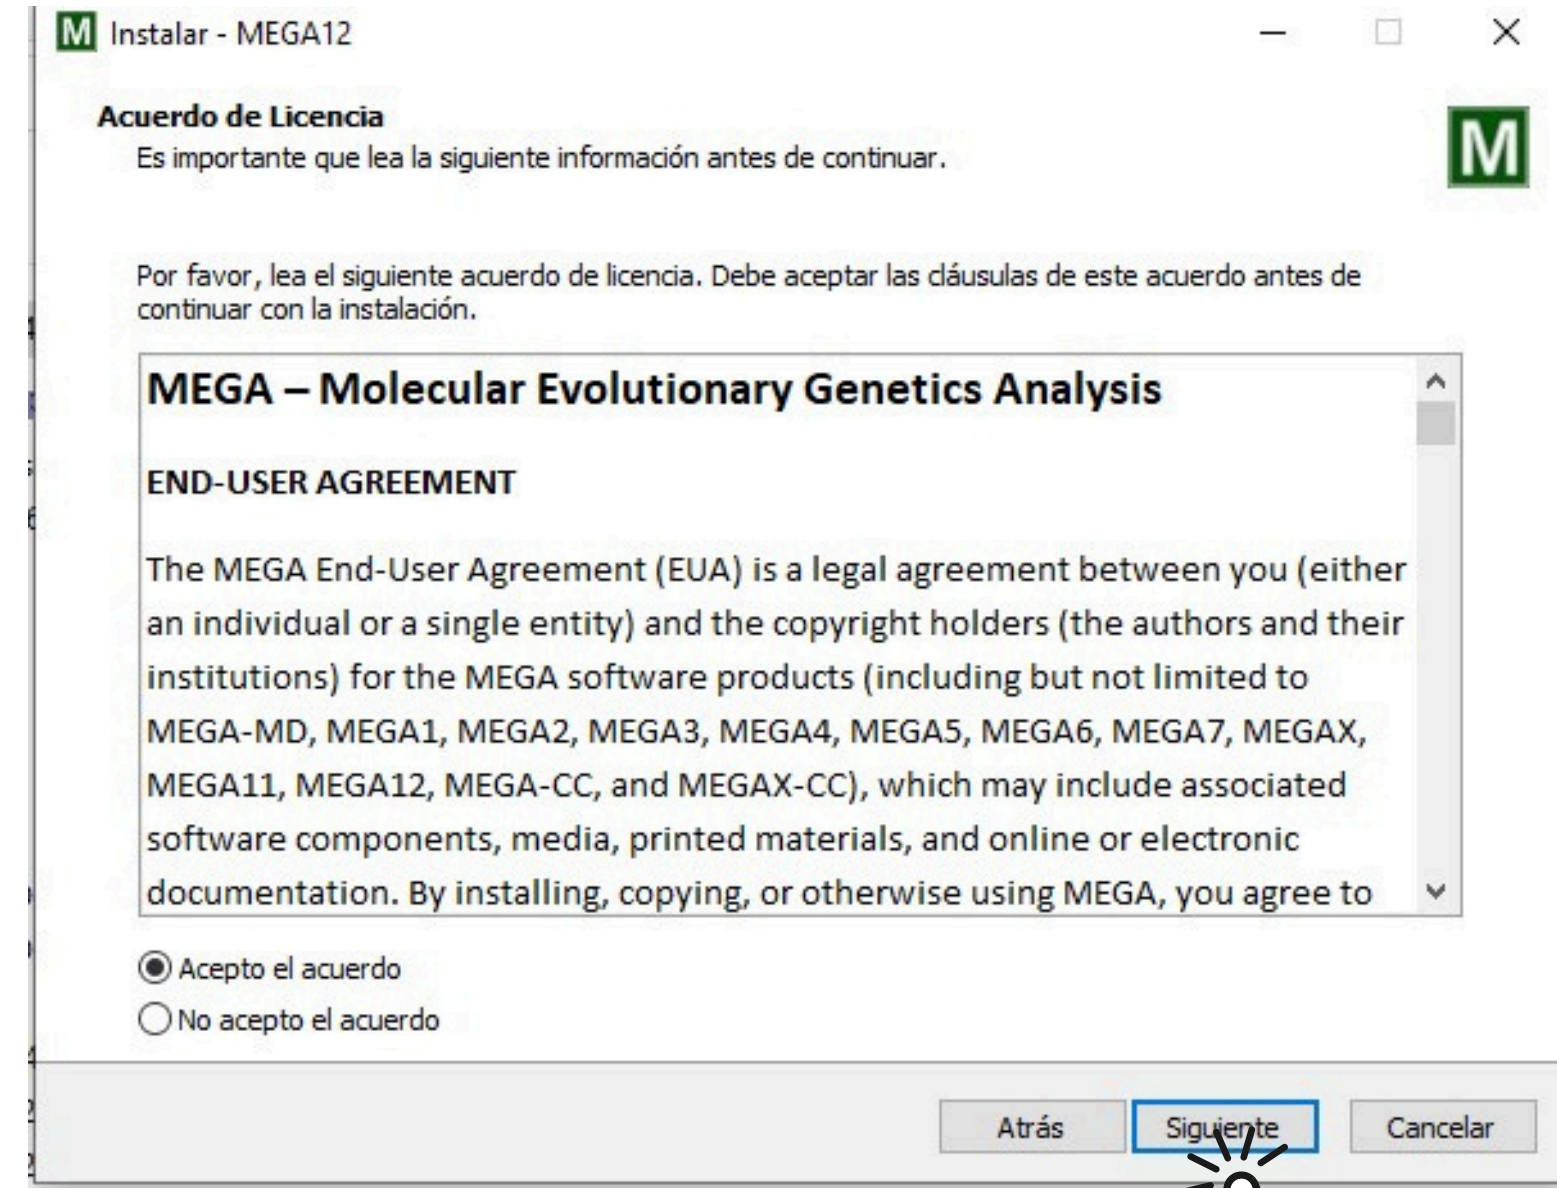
M Instalar - MEGA12

Acuerdo de Licencia
Es importante que lea la siguiente información antes de continuar.

M

Por favor, lea el siguiente acuerdo de licencia. Debe aceptar las cláusulas de este acuerdo antes de continuar con la instalación.

MEGA – Molecular Evolutionary Genetics Analysis

END-USER AGREEMENT

The MEGA End-User Agreement (EUA) is a legal agreement between you (either an individual or a single entity) and the copyright holders (the authors and their institutions) for the MEGA software products (including but not limited to MEGA-MD, MEGA1, MEGA2, MEGA3, MEGA4, MEGA5, MEGA6, MEGA7, MEGAX, MEGA11, MEGA12, MEGA-CC, and MEGAX-CC), which may include associated software components, media, printed materials, and online or electronic documentation. By installing, copying, or otherwise using MEGA, you agree to

Acepto el acuerdo
No acepto el acuerdo

Atrás
Siguiente
Cancelar